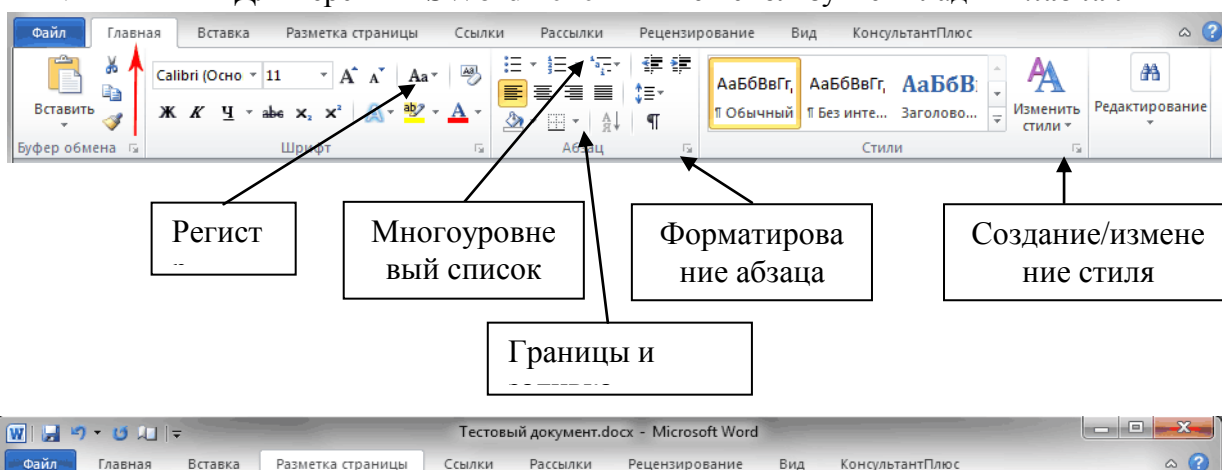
Файл Главная Вставка Разметка страницы Ссылки Рассылки Рецензирование Вид КонсультантПлюс

Вставить
Буфер обмена

Calibri (Осно 11
Ж К Ч abc $x_2$ $x^2$ Аа
Шрифт

Абзац

АаБбВвГг, АаБбВвГг, АаБбВ
¶ Обычный ¶ Без инте... Заголово...
Изменить стили
Стили

Редактирование

Регист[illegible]

Многоуровневый список

Форматирование абзаца

Создание/изменение стиля

Границы и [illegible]

Тестовый документ.docx - Microsoft Word

Файл Главная Вставка Разметка страницы Ссылки Рассылки Рецензирование Вид КонсультантПлюс